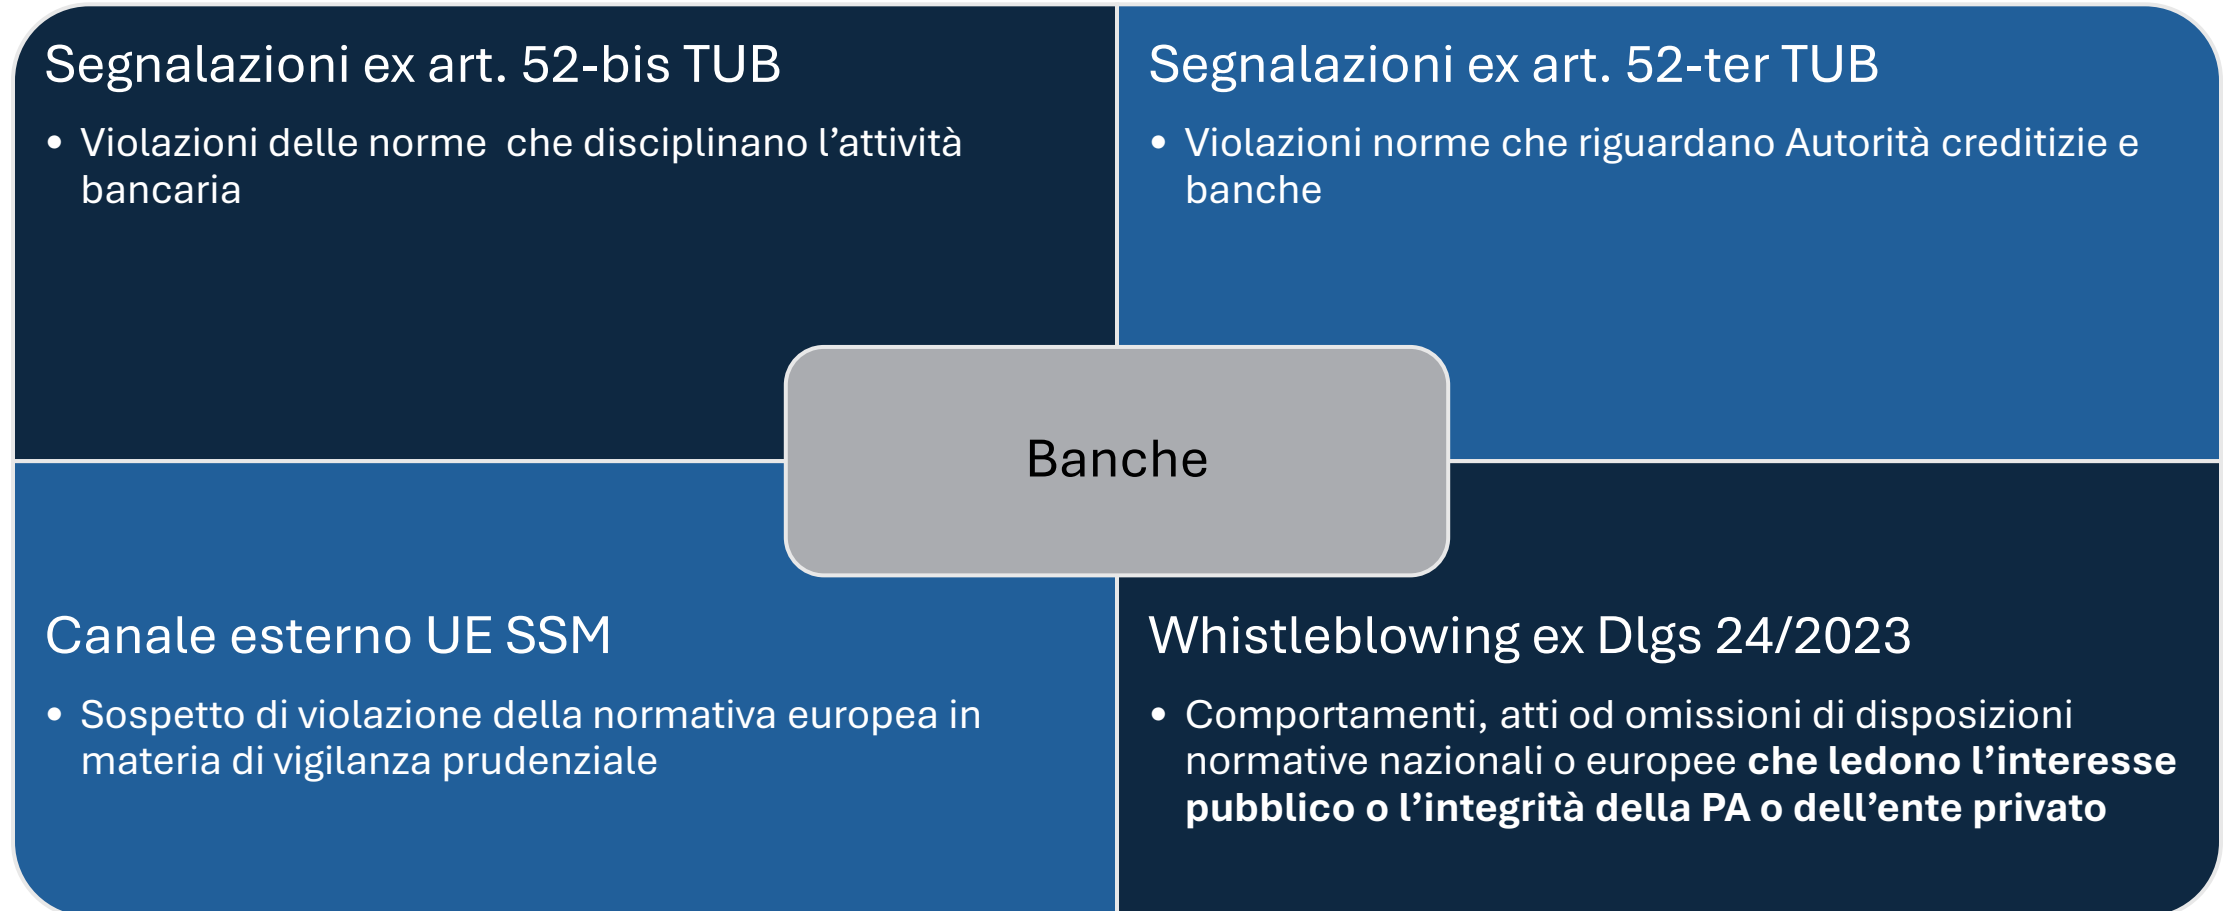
Segnalazioni ex art. 52-bis TUB

• Violazioni delle norme  che disciplinano l’attività bancaria

Segnalazioni ex art. 52-ter TUB

• Violazioni norme che riguardano Autorità creditizie e banche

Banche

Canale esterno UE SSM

• Sospetto di violazione della normativa europea in materia di vigilanza prudenziale

Whistleblowing ex Dlgs 24/2023

• Comportamenti, atti od omissioni di disposizioni normative nazionali o europee **che ledono l’interesse pubblico o l’integrità della PA o dell’ente privato**